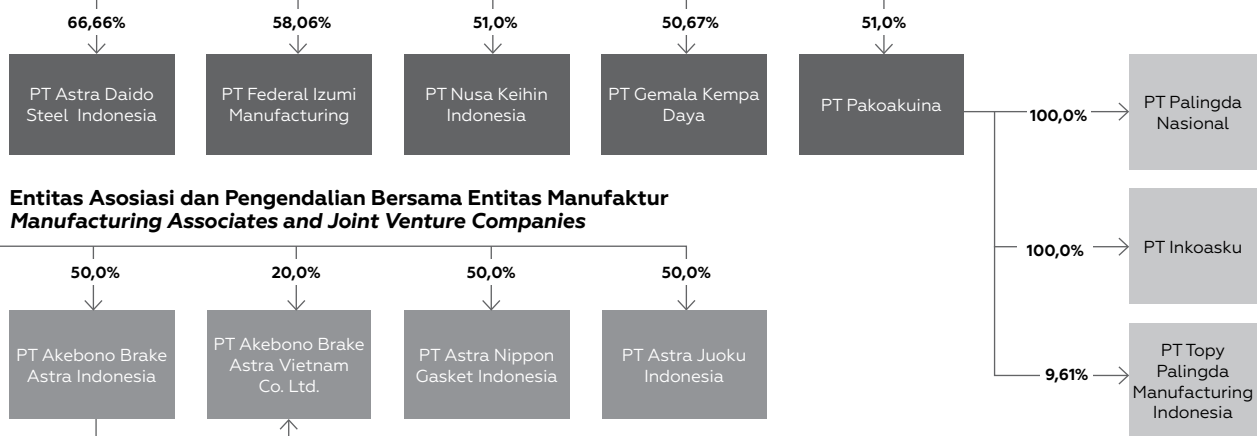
66,66%

PT Astra Daido Steel Indonesia

58,06%

PT Federal Izumi Manufacturing

51,0%

PT Nusa Keihin Indonesia

50,67%

PT Gemala Kempa Daya

51,0%

PT Pakoakuina

100,0%

PT Palingda Nasional

100,0%

PT Inkoasku

9,61%

PT Topy Palingda Manufacturing Indonesia

Entitas Asosiasi dan Pengendalian Bersama Entitas Manufaktur
*Manufacturing Associates and Joint Venture Companies*

50,0%

PT Akebono Brake Astra Indonesia

20,0%

PT Akebono Brake Astra Vietnam Co. Ltd.

50,0%

PT Astra Nippon Gasket Indonesia

50,0%

PT Astra Juoku Indonesia